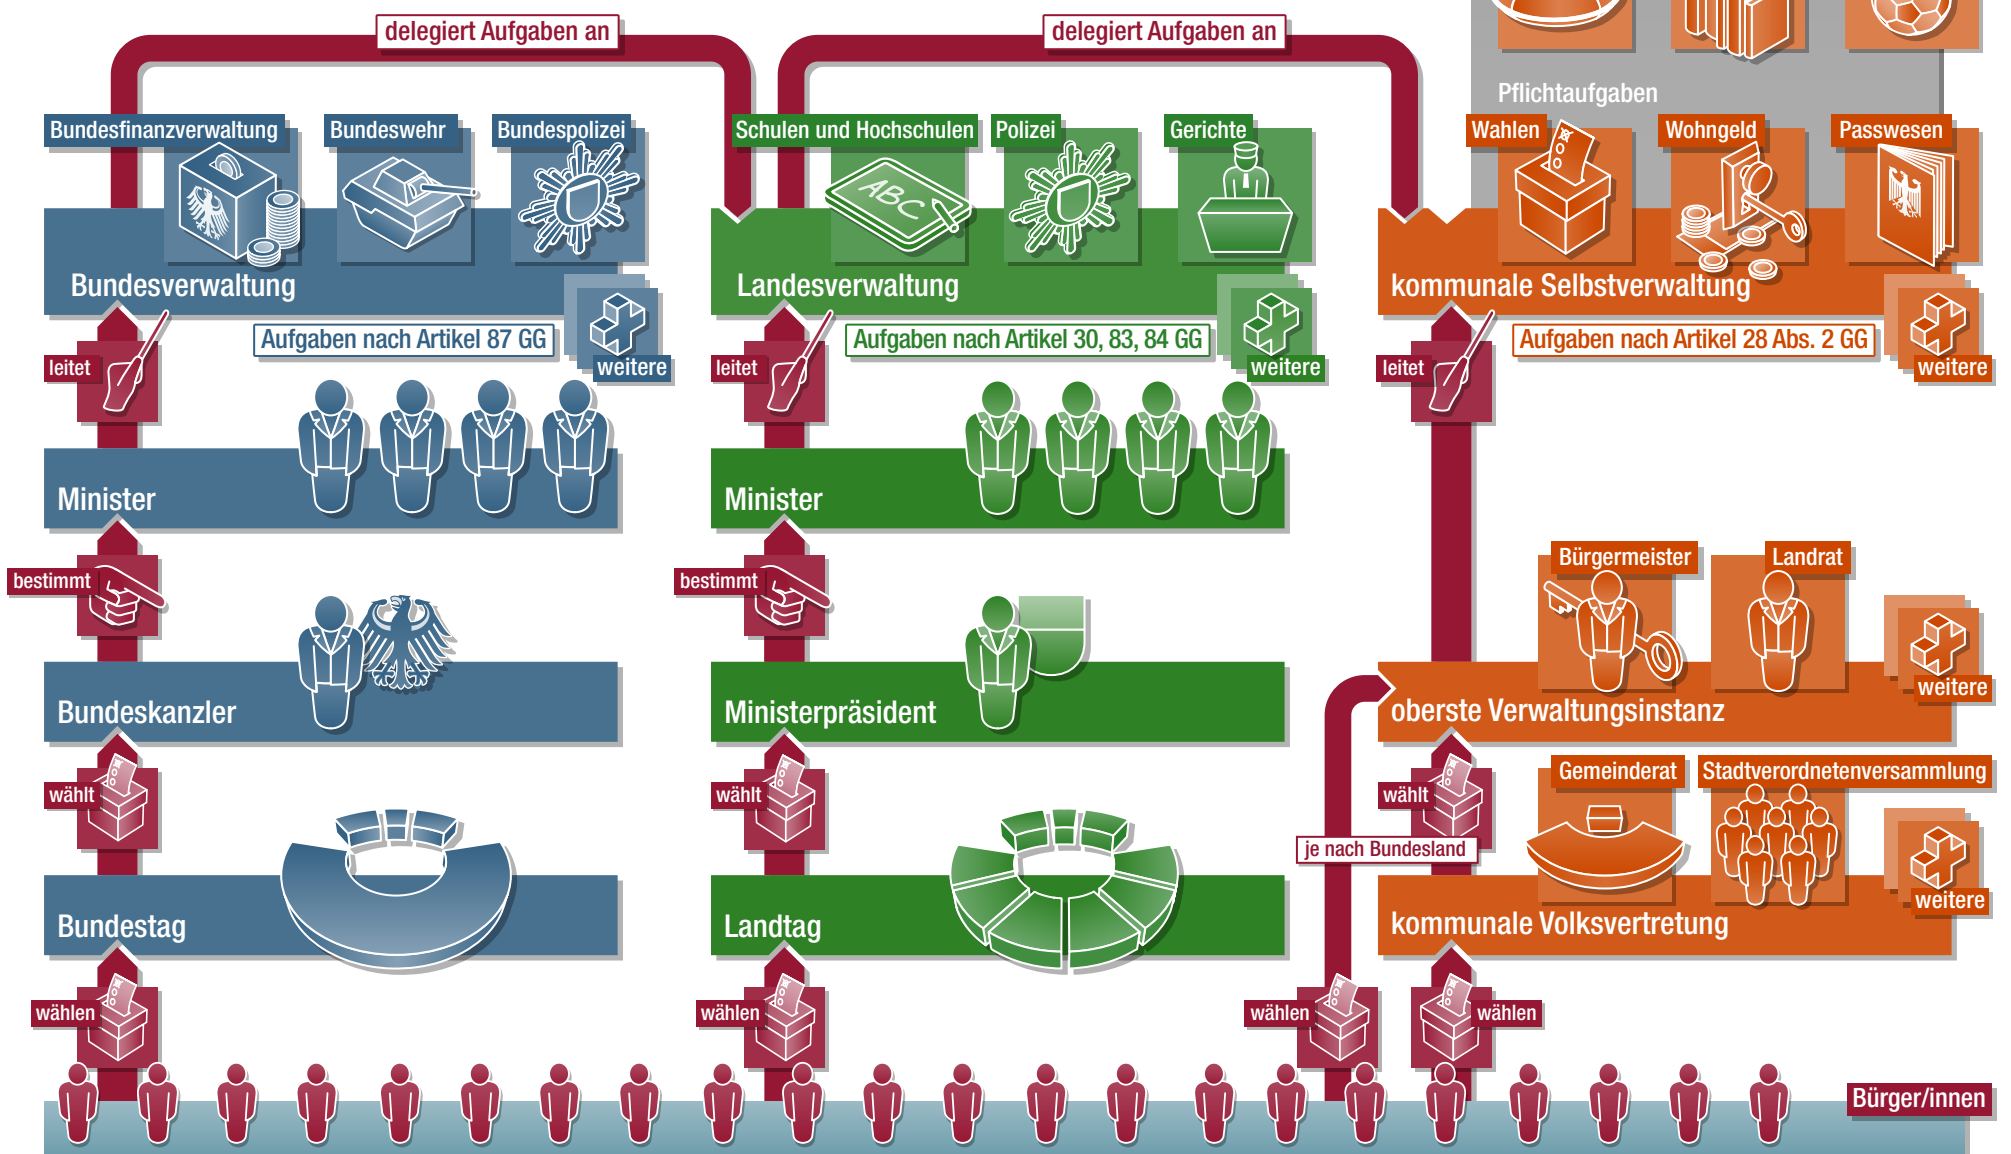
delegiert Aufgaben an

delegiert Aufgaben an

Pflichtaufgaben

Bundesfinanzverwaltung
Bundeswehr
Bundespolizei

Bundesverwaltung

Aufgaben nach Artikel 87 GG

weitere

leitet

Minister

bestimmt

Bundeskanzler

wählt

Bundestag

wählen

Schulen und Hochschulen
Polizei
Gerichte

Landesverwaltung

Aufgaben nach Artikel 30, 83, 84 GG

weitere

leitet

Minister

bestimmt

Ministerpräsident

wählt

Landtag

wählen

Wahlen
Wohngeld
Passwesen

kommunale Selbstverwaltung

Aufgaben nach Artikel 28 Abs. 2 GG

weitere

leitet

Bürgermeister
Landrat

weitere

oberste Verwaltungsinstanz

wählt

je nach Bundesland

Gemeinderat
Stadtverordnetenversammlung

weitere

kommunale Volksvertretung

wählen

wählen

Bürger/innen